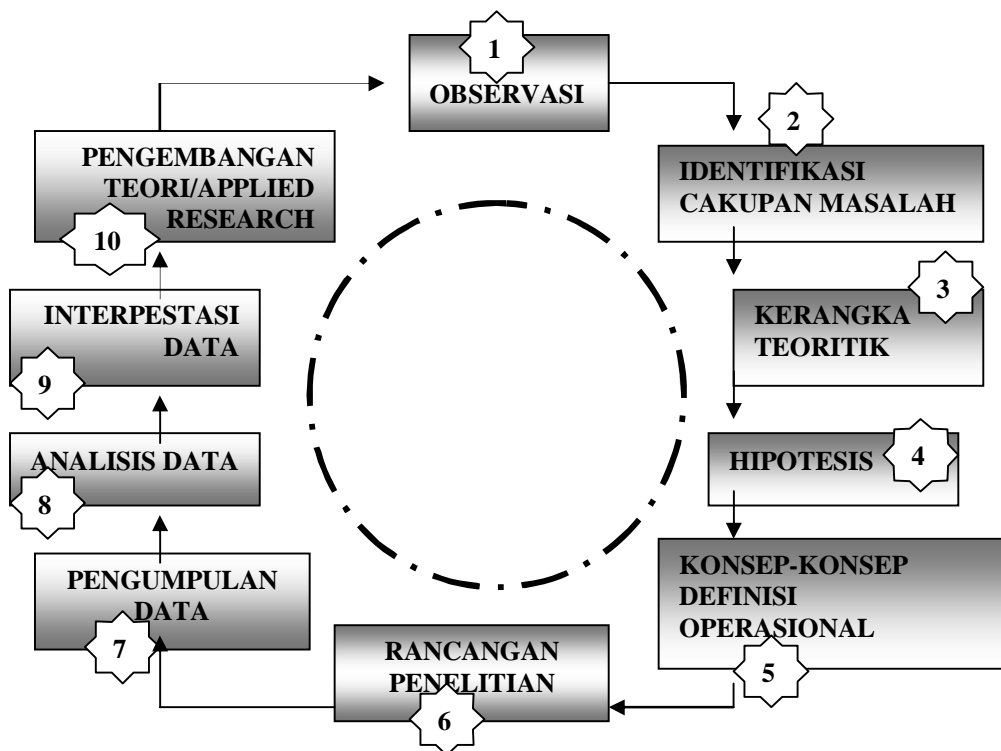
1
OBSERVASI

2
IDENTIFIKASI CAKUPAN MASALAH

3
KERANGKA TEORITIK

4
HIPOTESIS

KONSEP-KONSEP DEFINISI OPERASIONAL
5

RANCANGAN PENELITIAN
6

PENGUMPULAN DATA
7

ANALISIS DATA
8

INTERPESTASI DATA
9

PENGEMBANGAN TEORI/APPLIED RESEARCH
10